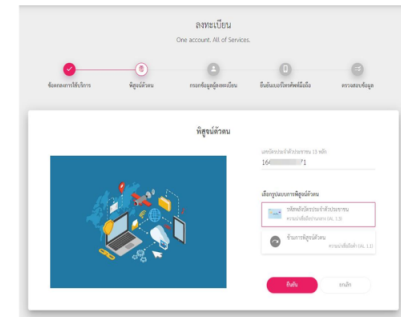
ลงทะเบียน
One account. All of Services.

ข้อตกลงการใช้บริการ
พิสูจน์ตัวตน
กรอกข้อมูลผู้ลงทะเบียน
ยืนยันเบอร์โทรศัพท์มือถือ
ตรวจสอบข้อมูล

พิสูจน์ตัวตน

เลขประจำตัวประชาชน 13 หลัก
164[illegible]71

เลือกรูปแบบการพิสูจน์ตัวตน

รหัสหลังบัตรประจำตัวประชาชน
ความน่าเชื่อถือระดับ (IAL 1.3)

ข้ามการพิสูจน์ตัวตน
ความน่าเชื่อถือต่ำ (IAL 1.1)

ยืนยัน
ยกเลิก